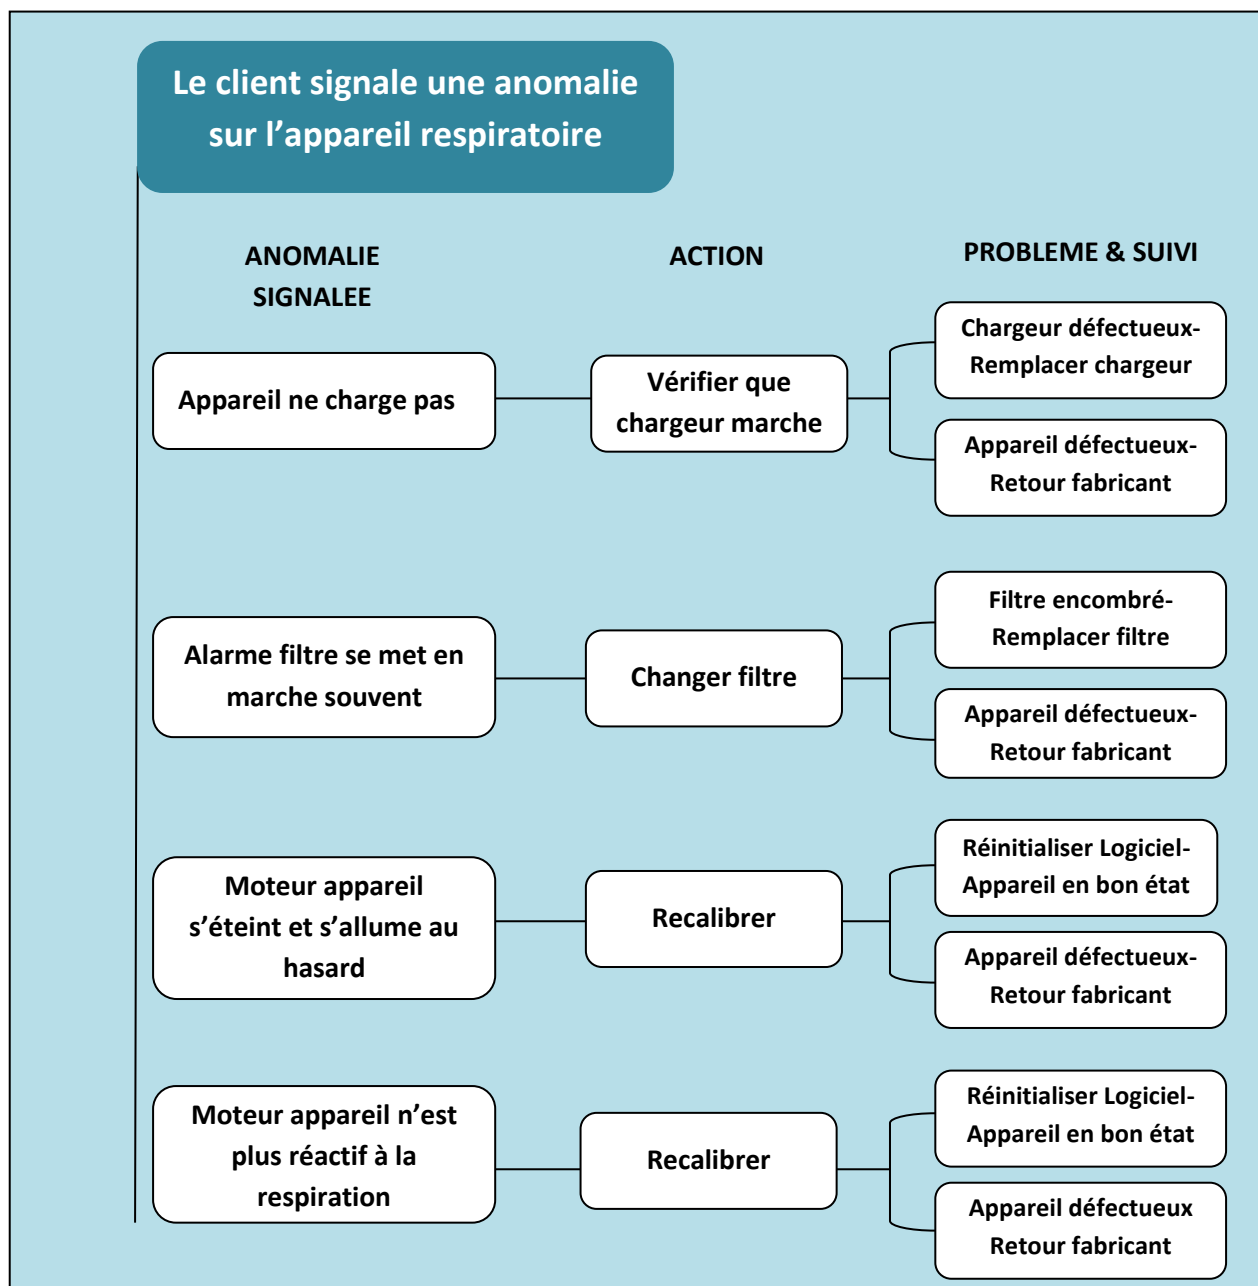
Le client signale une anomalie sur l'appareil respiratoire

ANOMALIE SIGNALEE

ACTION

PROBLEME & SUIVI

Appareil ne charge pas

Vérifier que chargeur marche

Chargeur défectueux- Remplacer chargeur

Appareil défectueux- Retour fabricant

Alarme filtre se met en marche souvent

Changer filtre

Filtre encombré- Remplacer filtre

Appareil défectueux- Retour fabricant

Moteur appareil s'éteint et s'allume au hasard

Recalibrer

Réinitialiser Logiciel- Appareil en bon état

Appareil défectueux- Retour fabricant

Moteur appareil n'est plus réactif à la respiration

Recalibrer

Réinitialiser Logiciel- Appareil en bon état

Appareil défectueux Retour fabricant